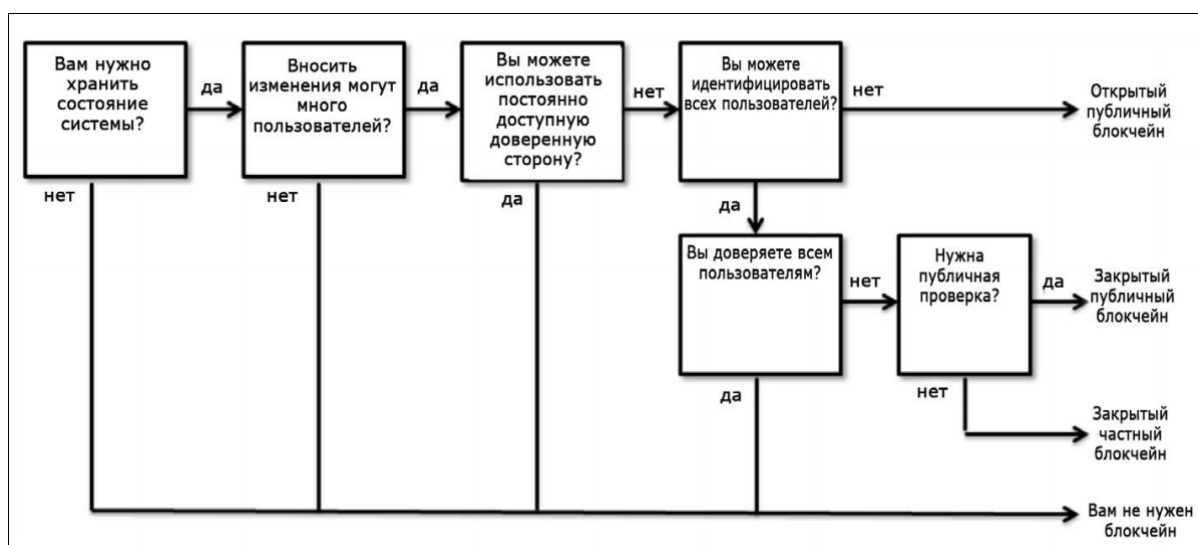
Вам нужно хранить состояние системы?

да

Вносить изменения могут много пользователей?

да

Вы можете использовать постоянно доступную доверенную сторону?

нет

Вы можете идентифицировать всех пользователей?

нет

Открытый публичный блокчейн

нет

нет

да

да

Вы доверяете всем пользователям?

нет

Нужна публичная проверка?

да

Закрытый публичный блокчейн

да

нет

Закрытый частный блокчейн

Вам не нужен блокчейн